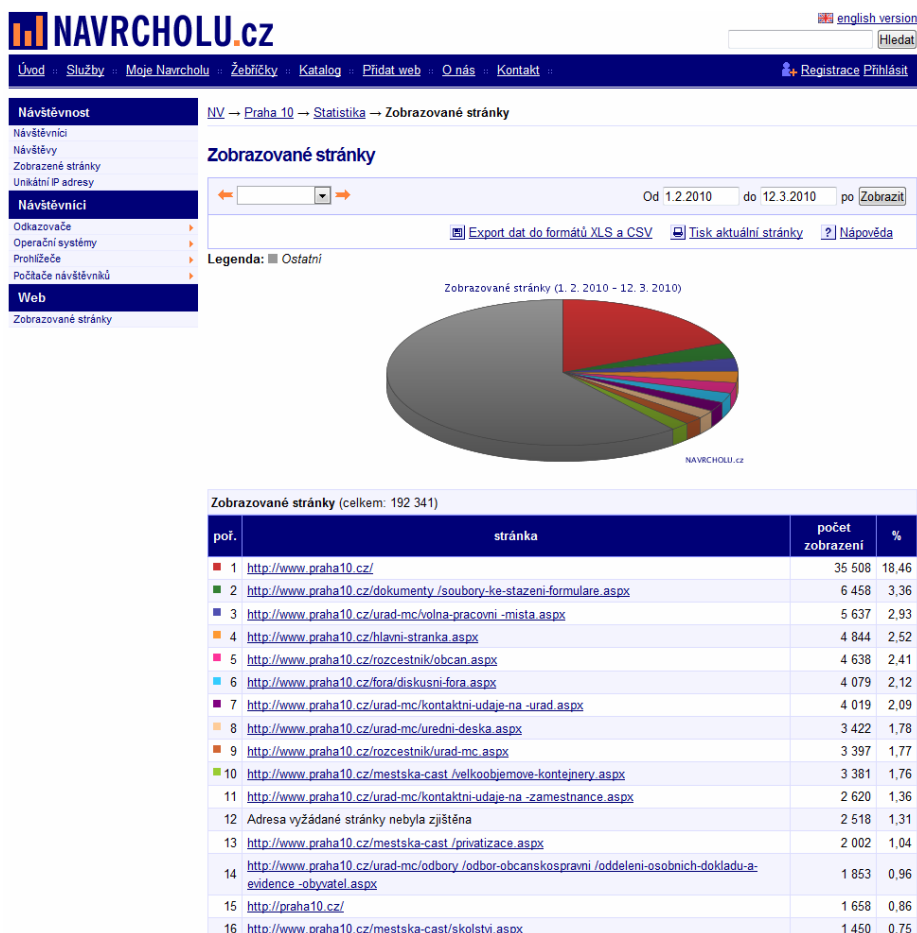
NAVRCHOLU.cz

english version

Hledat

Úvod :: Služby :: Moje Navrcholu :: Žebříčky :: Katalog :: Přidat web :: O nás :: Kontakt ::

Registrace Přihlásit

Návštěvnost
Návštěvníci
Návštěvy
Zobrazené stránky
Unikátní IP adresy

Návštěvníci
Odkazovače
Operační systémy
Prohlížeče
Počítače návštěvníků

Web
Zobrazované stránky

NV → Praha 10 → Statistika → Zobrazované stránky

Zobrazované stránky

Od 1.2.2010 do 12.3.2010 po Zobrazit

Export dat do formátů XLS a CSV   Tisk aktuální stránky   ? Nápověda

Legenda: Ostatní

Zobrazované stránky (1. 2. 2010 - 12. 3. 2010)

NAVRCHOLU.cz

Zobrazované stránky (celkem: 192 341)

| poř. | stránka | počet zobrazení | % |
|---|---|---|---|
| 1 | http://www.praha10.cz/ | 35 508 | 18,46 |
| 2 | http://www.praha10.cz/dokumenty /soubory-ke-stazeni-formulare.aspx | 6 458 | 3,36 |
| 3 | http://www.praha10.cz/urad-mc/volna-pracovni -mista.aspx | 5 637 | 2,93 |
| 4 | http://www.praha10.cz/hlavni-stranka.aspx | 4 844 | 2,52 |
| 5 | http://www.praha10.cz/rozcestnik/obcan.aspx | 4 638 | 2,41 |
| 6 | http://www.praha10.cz/fora/diskusni-fora.aspx | 4 079 | 2,12 |
| 7 | http://www.praha10.cz/urad-mc/kontaktni-udaje-na -urad.aspx | 4 019 | 2,09 |
| 8 | http://www.praha10.cz/urad-mc/uredni-deska.aspx | 3 422 | 1,78 |
| 9 | http://www.praha10.cz/rozcestnik/urad-mc.aspx | 3 397 | 1,77 |
| 10 | http://www.praha10.cz/mestska-cast /velkoobjemove-kontejnery.aspx | 3 381 | 1,76 |
| 11 | http://www.praha10.cz/urad-mc/kontaktni-udaje-na -zamestnance.aspx | 2 620 | 1,36 |
| 12 | Adresa vyžádané stránky nebyla zjištěna | 2 518 | 1,31 |
| 13 | http://www.praha10.cz/mestska-cast /privatizace.aspx | 2 002 | 1,04 |
| 14 | http://www.praha10.cz/urad-mc/odbory /odbor-obcanskospravni /oddeleni-osobnich-dokladu-a-evidence -obyvatel.aspx | 1 853 | 0,96 |
| 15 | http://praha10.cz/ | 1 658 | 0,86 |
| 16 | http://www.praha10.cz/mestska-cast/skolstvi.aspx | 1 450 | 0,75 |